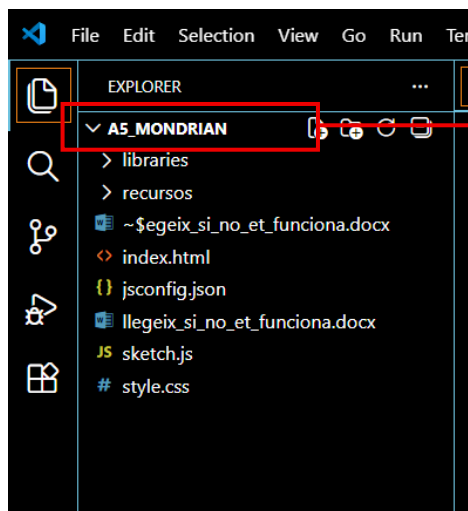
File Edit Selection View Go Run Ter

EXPLORER ···

A5_MONDRIAN

libraries

recursos

~$egeix_si_no_et_funciona.docx

index.html

jsconfig.json

llegeix_si_no_et_funciona.docx

JS sketch.js

# style.css